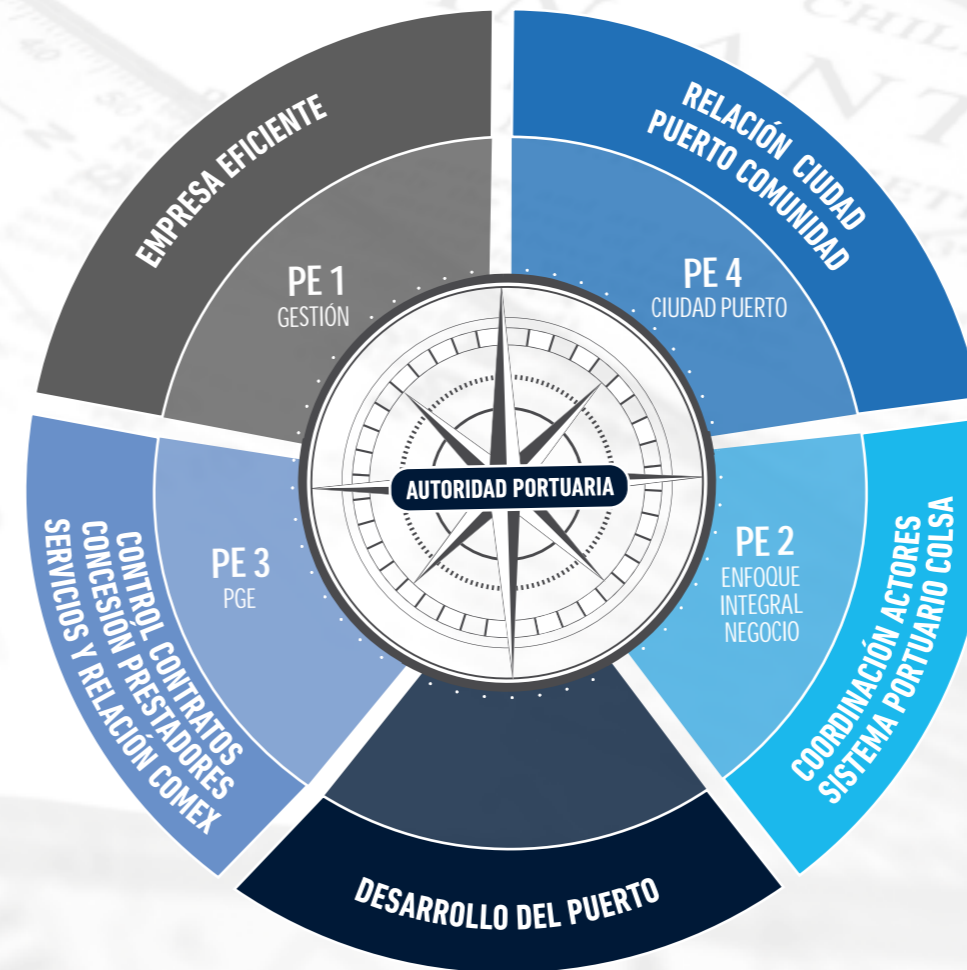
EMPRESA EFICIENTE

PE 1
GESTIÓN

RELACIÓN CIUDAD PUERTO COMUNIDAD

PE 4
CIUDAD PUERTO

AUTORIDAD PORTUARIA

CONTROL CONTRATOS CONCESIÓN PRESTADORES SERVICIOS Y RELACIÓN COMEX

PE 3
PGE

PE 2
ENFOQUE INTEGRAL NEGOCIO

COORDINACIÓN ACTORES SISTEMA PORTUARIO COLSA

DESARROLLO DEL PUERTO